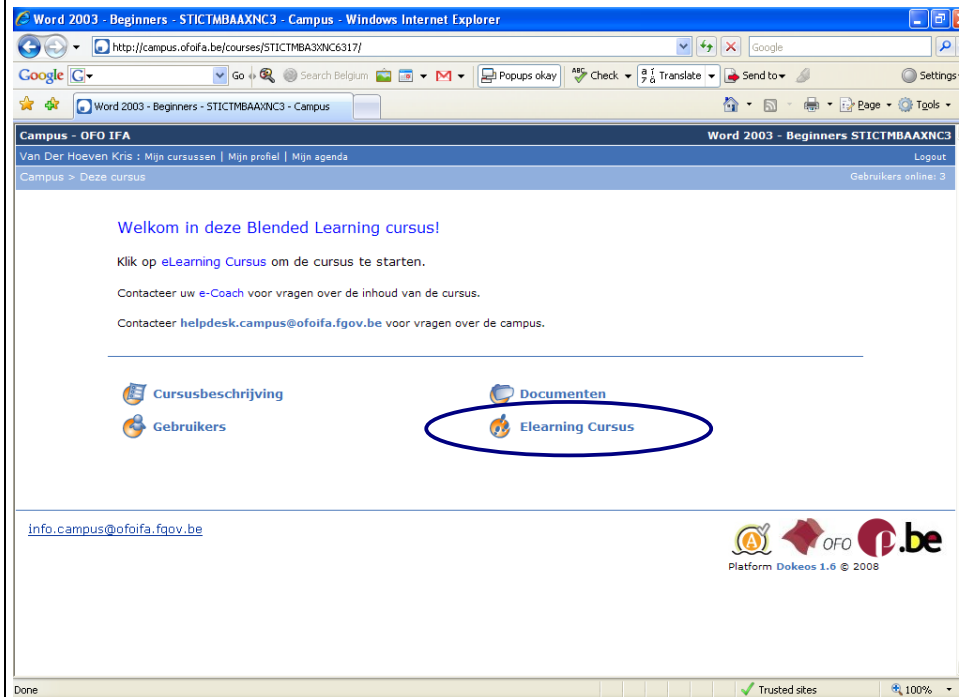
Word 2003 - Beginners - STICTMBAAXNC3 - Campus - Windows Internet Explorer

http://campus.ofoifa.be/courses/STICTMBA3XNC6317/

Google

Google G

Go

Search Belgium

Popups okay

Check

Translate

Send to

Settings

Word 2003 - Beginners - STICTMBAAXNC3 - Campus

Page

Tools

Campus - OFO IFA

Word 2003 - Beginners STICTMBAAXNC3

Van Der Hoeven Kris : Mijn cursussen | Mijn profiel | Mijn agenda

Logout

Campus > Deze cursus

Gebruikers online: 3

Welkom in deze Blended Learning cursus!

Klik op eLearning Cursus om de cursus te starten.

Contacteer uw e-Coach voor vragen over de inhoud van de cursus.

Contacteer helpdesk.campus@ofoifa.fgov.be voor vragen over de campus.

Cursusbeschrijving

Documenten

Gebruikers

Elearning Cursus

info.campus@ofoifa.fgov.be

OFO

.be

Platform Dokeos 1.6 © 2008

Done

Trusted sites

100%